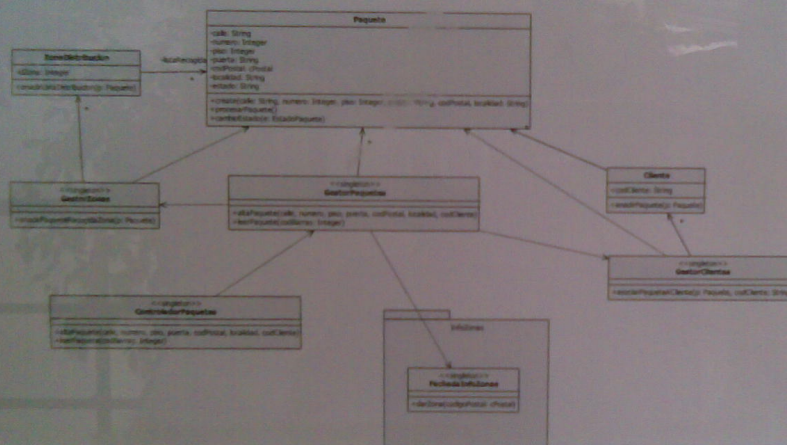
Paquete
-calle: String
-numero: Integer
-piso: Integer
-puerta: String
-codPostal: cPostal
-localidad: String
-estado: String
+create(calle: String, numero: Integer, piso: Integer, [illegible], codPostal, localidad: String)
+incluirPaquete()
+cambiarEstado(e: EstadoPaquete)

ZonaDistribución
-idZona: Integer
+anadirZonaDistribucion(p: Paquete)

+paqueteAsignado

<<singleton>>
GestorZonas
+anadirPaqueteRecogidaZona(p: Paquete)

<<singleton>>
GestorPaquetes
+altaPaquete(calle, numero, piso, puerta, codPostal, localidad, codCliente)
+leerPaquete(codServicio: Integer)

Cliente
-codCliente: String
+anadirPaquete(p: Paquete)

<<singleton>>
GestorClientes
+anadirPaqueteACliente(p: Paquete, codCliente: String)

<<singleton>>
ControladorPaquetes
+altaPaquete(calle, numero, piso, puerta, codPostal, localidad, codCliente)
+leerPaquete(codServicio: Integer)

InfoZonas

<<singleton>>
FachadaInfoZonas
+darZona(codigoPostal: cPostal)